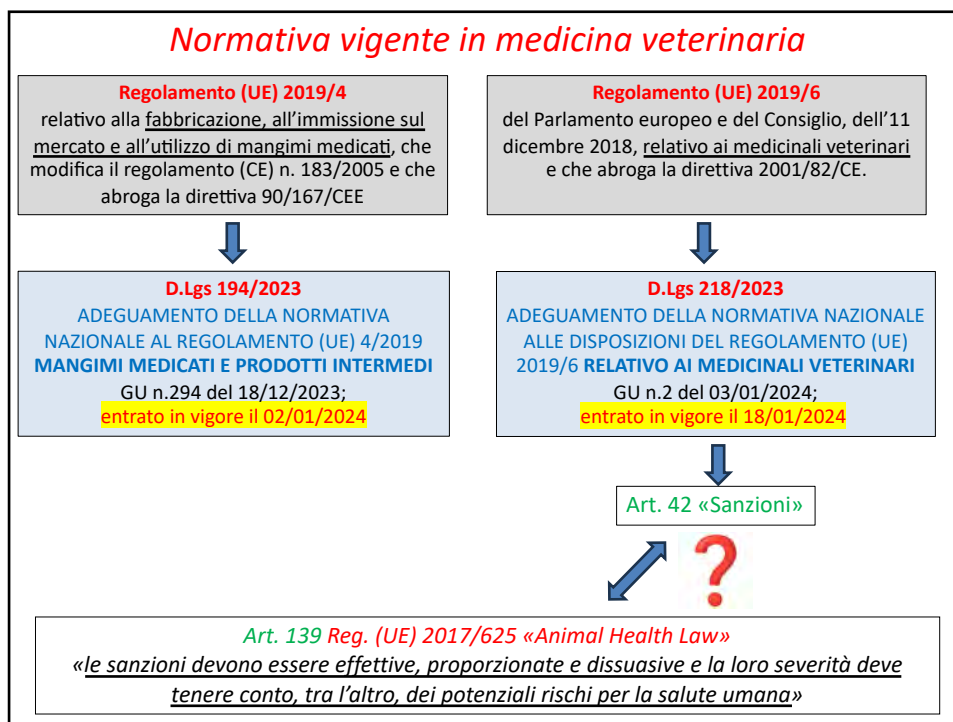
Normativa vigente in medicina veterinaria

Regolamento (UE) 2019/4
relativo alla fabbricazione, all'immissione sul mercato e all'utilizzo di mangimi medicati, che modifica il regolamento (CE) n. 183/2005 e che abroga la direttiva 90/167/CEE

Regolamento (UE) 2019/6
del Parlamento europeo e del Consiglio, dell'11 dicembre 2018, relativo ai medicinali veterinari e che abroga la direttiva 2001/82/CE.

D.Lgs 194/2023
ADEGUAMENTO DELLA NORMATIVA NAZIONALE AL REGOLAMENTO (UE) 4/2019
MANGIMI MEDICATI E PRODOTTI INTERMEDI
GU n.294 del 18/12/2023;
entrato in vigore il 02/01/2024

D.Lgs 218/2023
ADEGUAMENTO DELLA NORMATIVA NAZIONALE ALLE DISPOSIZIONI DEL REGOLAMENTO (UE) 2019/6 RELATIVO AI MEDICINALI VETERINARI
GU n.2 del 03/01/2024;
entrato in vigore il 18/01/2024

Art. 42 «Sanzioni»

?

Art. 139 Reg. (UE) 2017/625 «Animal Health Law»
«le sanzioni devono essere effettive, proporzionate e dissuasive e la loro severità deve tenere conto, tra l'altro, dei potenziali rischi per la salute umana»